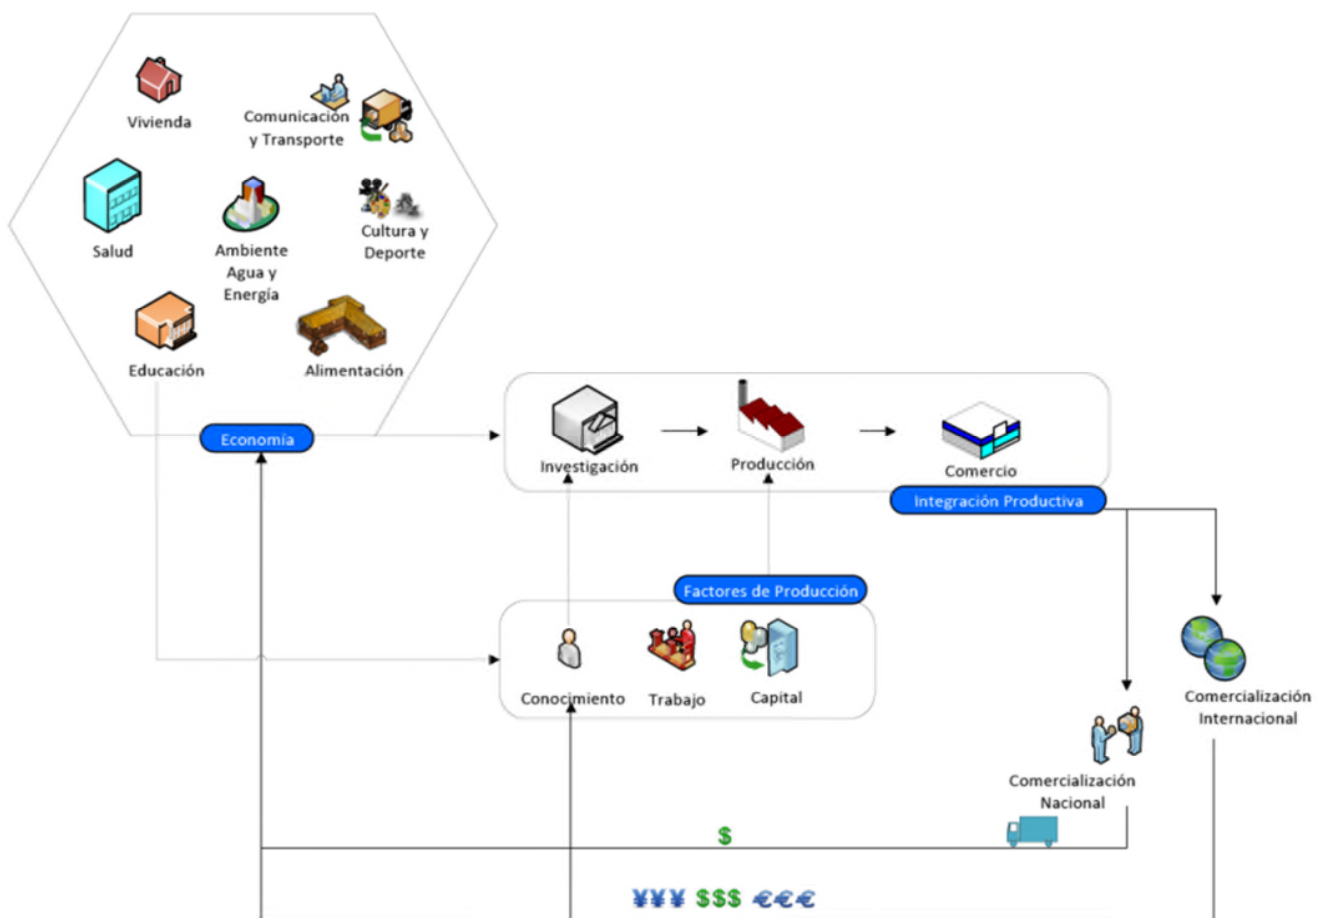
Vivienda

Comunicación y Transporte

Salud

Ambiente Agua y Energía

Cultura y Deporte

Educación

Alimentación

Economía

Investigación

Producción

Comercio

Integración Productiva

Factores de Producción

Conocimiento

Trabajo

Capital

Comercialización Internacional

Comercialización Nacional

$

¥¥¥ $$$ €€€